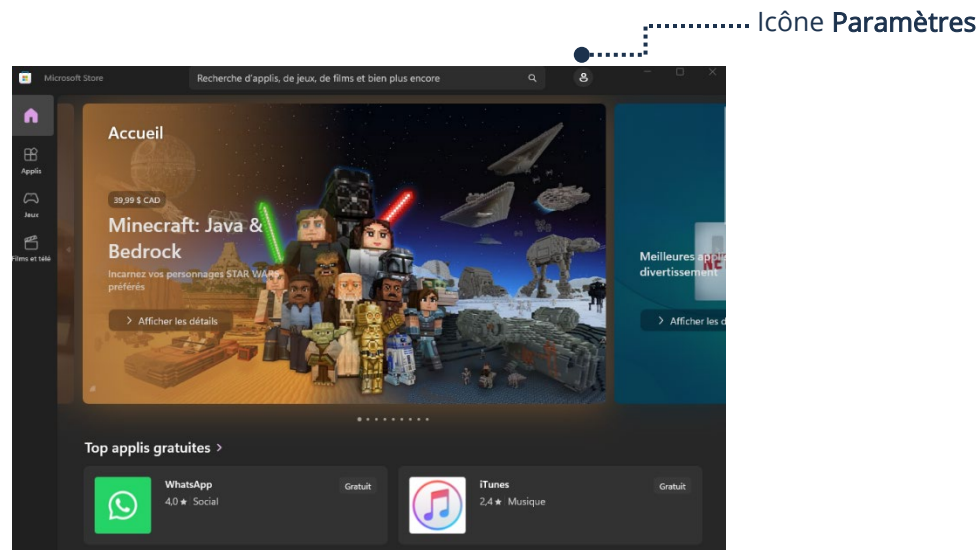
Icône **Paramètres**

Microsoft Store

Recherche d'applis, de jeux, de films et bien plus encore

Applis

Jeux

Films et télé

Accueil

39,99 $ CAD

Minecraft: Java & Bedrock

Incarnez vos personnages STAR WARS préférés

Afficher les détails

Meilleures appli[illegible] divertissement

Afficher les d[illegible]

Top applis gratuites >

WhatsApp

4,0 ★ Social

Gratuit

iTunes

2,4 ★ Musique

Gratuit